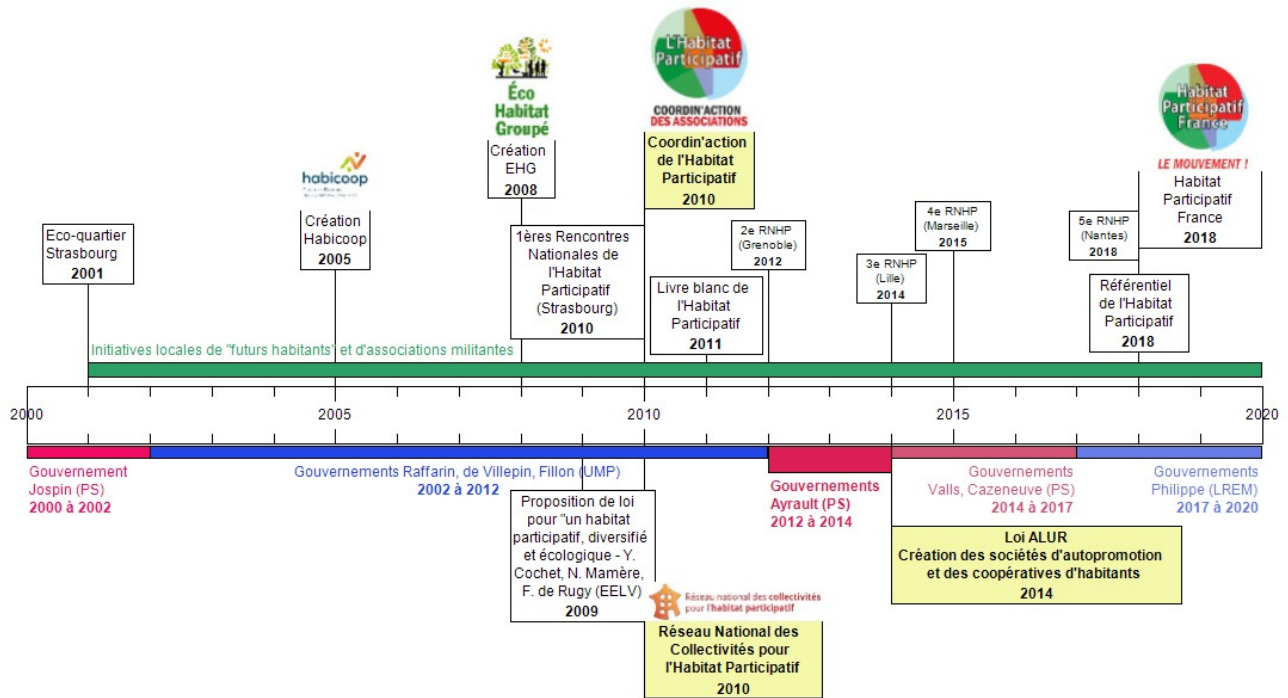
Éco Habitat Groupé

L'Habitat Participatif

COORDIN'ACTION DES ASSOCIATIONS

Habitat Participatif France

LE MOUVEMENT !

habicoop

Eco-quartier Strasbourg
2001

Création Habicoop
2005

Création EHG
2008

1ères Rencontres Nationales de l'Habitat Participatif (Strasbourg)
2010

Coordin'action de l'Habitat Participatif
2010

Livre blanc de l'Habitat Participatif
2011

2e RNHP (Grenoble)
2012

3e RNHP (Lille)
2014

4e RNHP (Marseille)
2015

5e RNHP (Nantes)
2018

Habitat Participatif France
2018

Référentiel de l'Habitat Participatif
2018

Initiatives locales de "futurs habitants" et d'associations militantes

2000 | 2005 | 2010 | 2015 | 2020

Gouvernement Jospin (PS)
2000 à 2002

Gouvernements Raffarin, de Villepin, Fillon (UMP)
2002 à 2012

Proposition de loi pour "un habitat participatif, diversifié et écologique - Y. Cochet, N. Mamère, F. de Rugy (EELV)
2009

Réseau national des collectivités pour l'habitat participatif

Réseau National des Collectivités pour l'Habitat Participatif
2010

Gouvernements Ayrault (PS)
2012 à 2014

Gouvernements Valls, Cazeneuve (PS)
2014 à 2017

Gouvernements Philippe (LREM)
2017 à 2020

Loi ALUR
Création des sociétés d'autopromotion et des coopératives d'habitants
2014